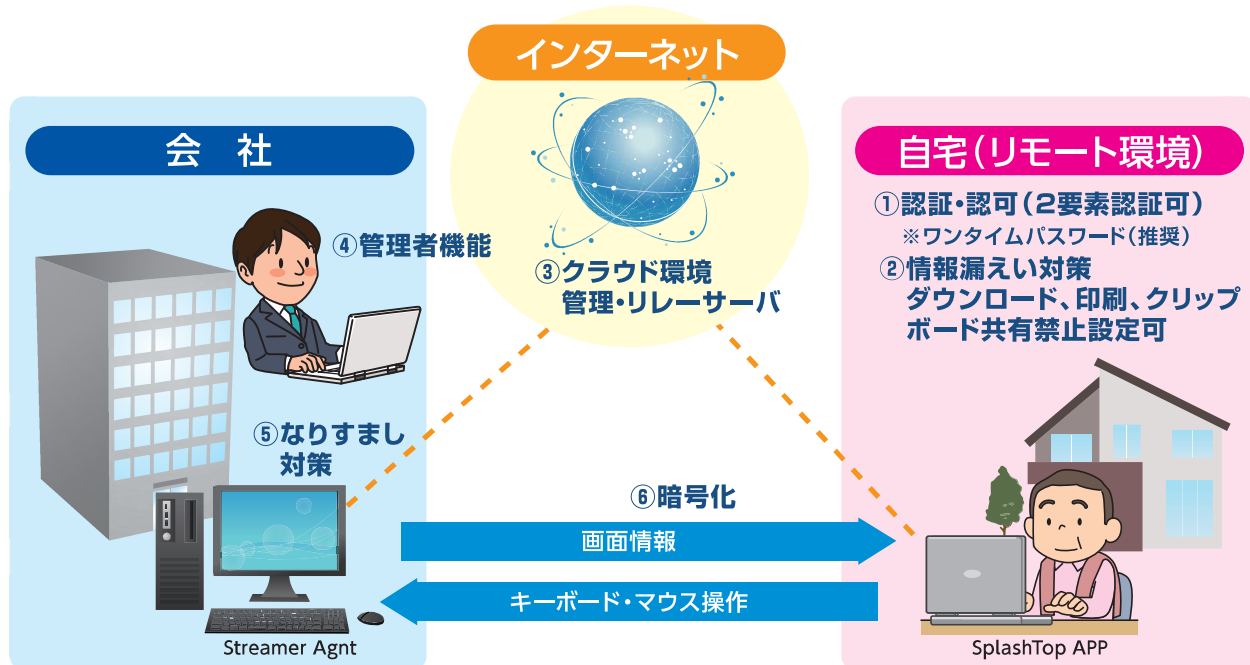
インターネット

会 社

④管理者機能

③クラウド環境
管理・リレーサーバ

自宅(リモート環境)

①認証・認可(2要素認証可)
※ワンタイムパスワード(推奨)
②情報漏えい対策
ダウンロード、印刷、クリップボード共有禁止設定可

⑤なりすまし対策

⑥暗号化

画面情報

キーボード・マウス操作

Streamer Agnt

SplashTop APP